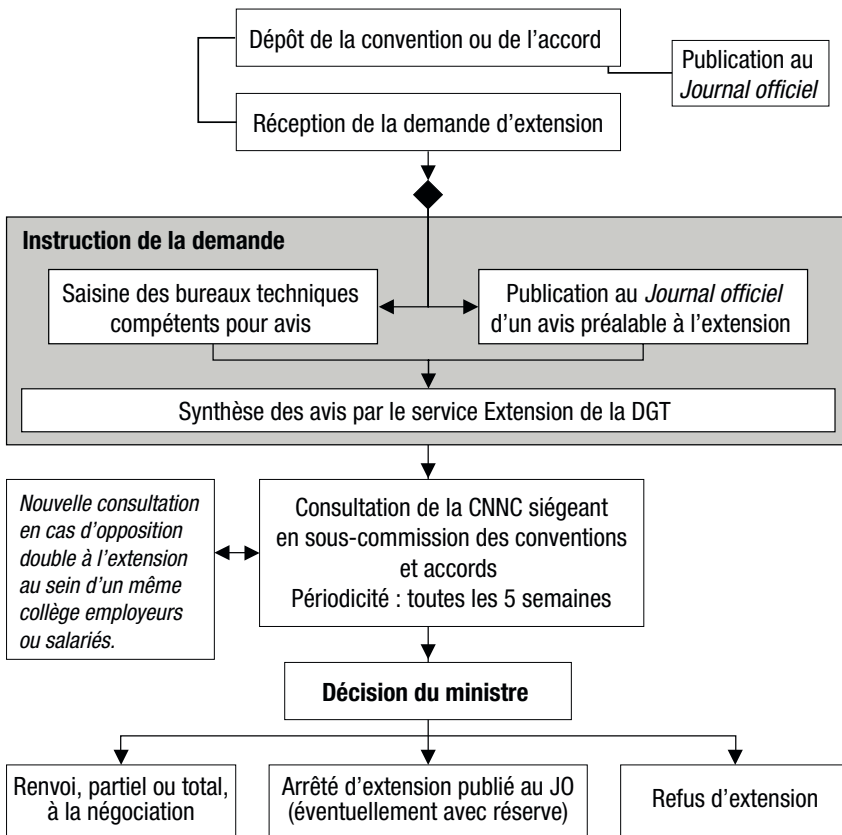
Dépôt de la convention ou de l'accord

Publication au *Journal officiel*

Réception de la demande d'extension

**Instruction de la demande**

Saisine des bureaux techniques compétents pour avis

Publication au *Journal officiel* d'un avis préalable à l'extension

Synthèse des avis par le service Extension de la DGT

*Nouvelle consultation en cas d'opposition double à l'extension au sein d'un même collège employeurs ou salariés.*

Consultation de la CNNC siégeant en sous-commission des conventions et accords
Périodicité : toutes les 5 semaines

**Décision du ministre**

Renvoi, partiel ou total, à la négociation

Arrêté d'extension publié au JO (éventuellement avec réserve)

Refus d'extension